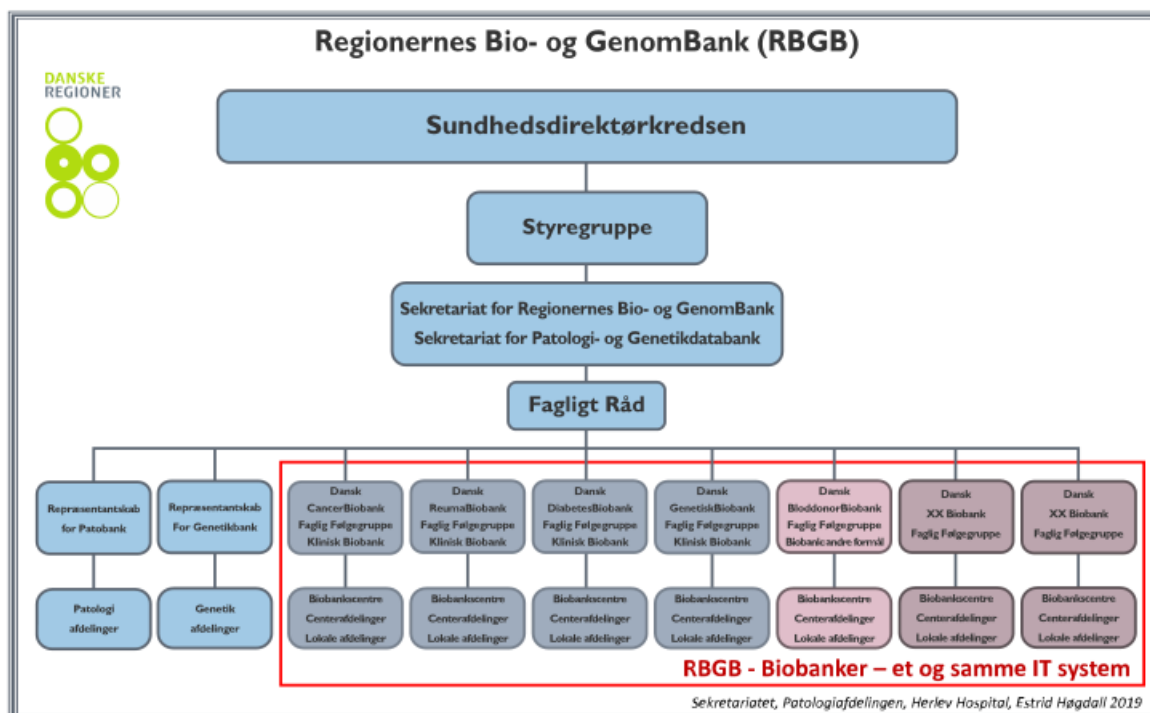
Regionernes Bio- og GenomBank (RBGB)

DANSKE REGIONER

Sundhedsdirektørkredsen

Styregruppe

Sekretariat for Regionernes Bio- og GenomBank
Sekretariat for Patologi- og Genetikdatabank

Fagligt Råd

Repræsentantskab for Patobank

Repræsentantskab For Genetikbank

Dansk CancerBiobank Faglig Følgegruppe Klinisk Biobank

Dansk ReumaBiobank Faglig Følgegruppe Klinisk Biobank

Dansk DiabetesBiobank Faglig Følgegruppe Klinisk Biobank

Dansk GenetiskBiobank Faglig Følgegruppe Klinisk Biobank

Dansk BloddonorBiobank Faglig Følgegruppe Biobank andre formål

Dansk XX Biobank Faglig Følgegruppe

Dansk XX Biobank Faglig Følgegruppe

Patologi afdelinger

Genetik afdelinger

Biobankcentre Centerafdelinger Lokale afdelinger

Biobankcentre Centerafdelinger Lokale afdelinger

Biobankcentre Centerafdelinger Lokale afdelinger

Biobankcentre Centerafdelinger Lokale afdelinger

Biobankcentre Centerafdelinger Lokale afdelinger

Biobankcentre Centerafdelinger Lokale afdelinger

Biobankcentre Centerafdelinger Lokale afdelinger

RBGB - Biobanker – et og samme IT system

Sekretariatet, Patologiafdelingen, Herlev Hospital, Estrid Høgdall 2019